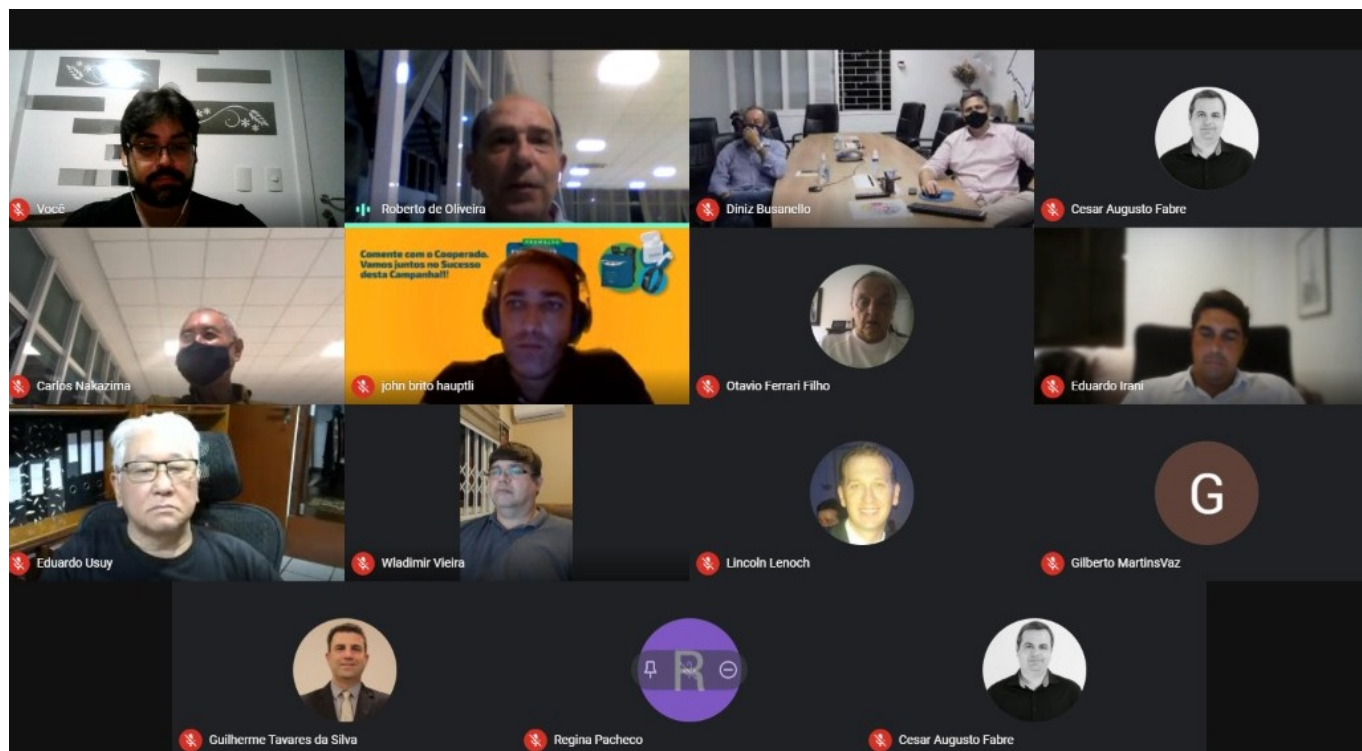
Você

Roberto de Oliveira

Diniz Busanello

Cesar Augusto Fabre

Carlos Nakazima

Comente com o Cooperado. Vamos juntos no Sucesso desta Campanha!!

john brito hauptli

Otavio Ferrari Filho

Eduardo Irani

Eduardo Usuy

Wladimir Vieira

Lincoln Lenoch

G

Gilberto MartinsVaz

Guilherme Tavares da Silva

R

Regina Pacheco

Cesar Augusto Fabre